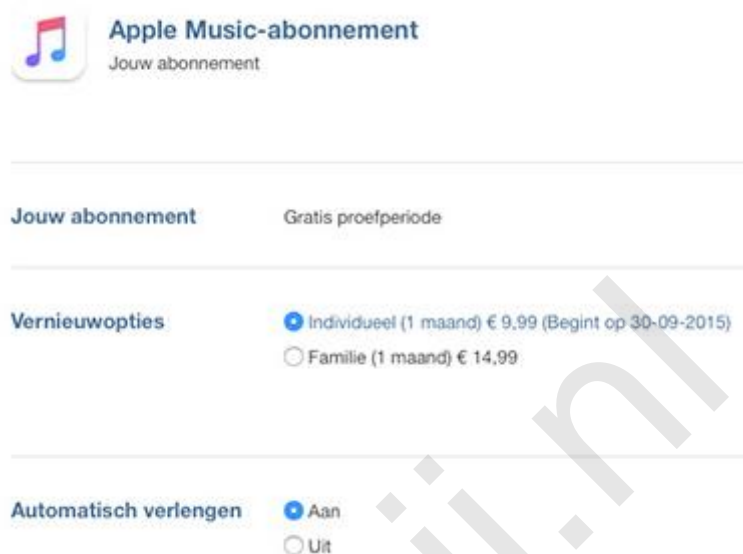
Apple Music-abonnement
Jouw abonnement

Jouw abonnement Gratis proefperiode

Vernieuwopties
Individueel (1 maand) € 9,99 (Begint op 30-09-2015)
Familie (1 maand) € 14,99

Automatisch verlengen
Aan
Uit